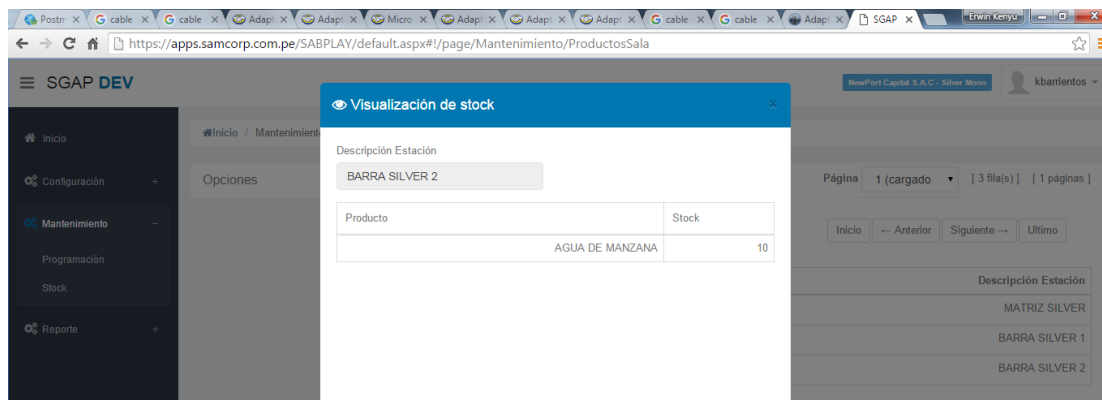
Postm × | cable × | cable × | Adapt × | Adapt × | Micro × | Adapt × | Adapt × | Adapt × | cable × | cable × | Adapt × | SGAP ×

Erwin Kenyu

https://apps.samcorp.com.pe/SABPLAY/default.aspx#!/page/Mantenimiento/ProductosSala

≡ SGAP DEV

NewPort Capital S.A.C - Silver Moon

kbarrientos

Inicio

Configuración +

Mantenimiento −

Programación

Stock

Reporte +

Inicio / Mantenimiento

Opciones

Página 1 (cargado [ 3 fila(s) ] [ 1 páginas ]

Inicio ← Anterior Siguiente → Ultimo

Descripción Estación

MATRIZ SILVER

BARRA SILVER 1

BARRA SILVER 2

Visualización de stock ×

Descripción Estación

BARRA SILVER 2

| Producto | Stock |
|---|---|
| AGUA DE MANZANA | 10 |